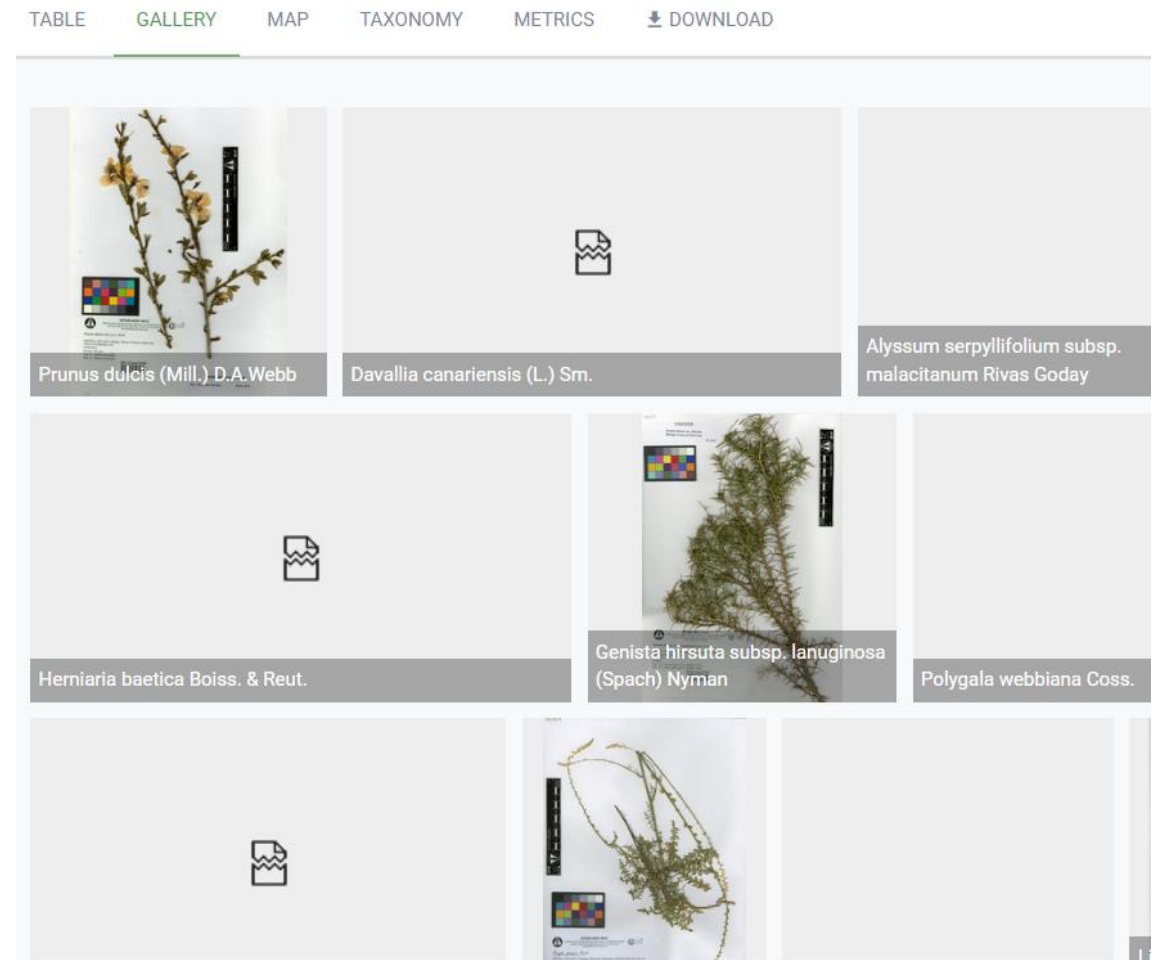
TABLE GALLERY MAP TAXONOMY METRICS DOWNLOAD

Prunus dulcis (Mill.) D.A.Webb

Davallia canariensis (L.) Sm.

Alyssum serpyllifolium subsp. malacitanum Rivas Goday

Herniaria baetica Boiss. & Reut.

Genista hirsuta subsp. lanuginosa (Spach) Nyman

Polygala webbiana Coss.